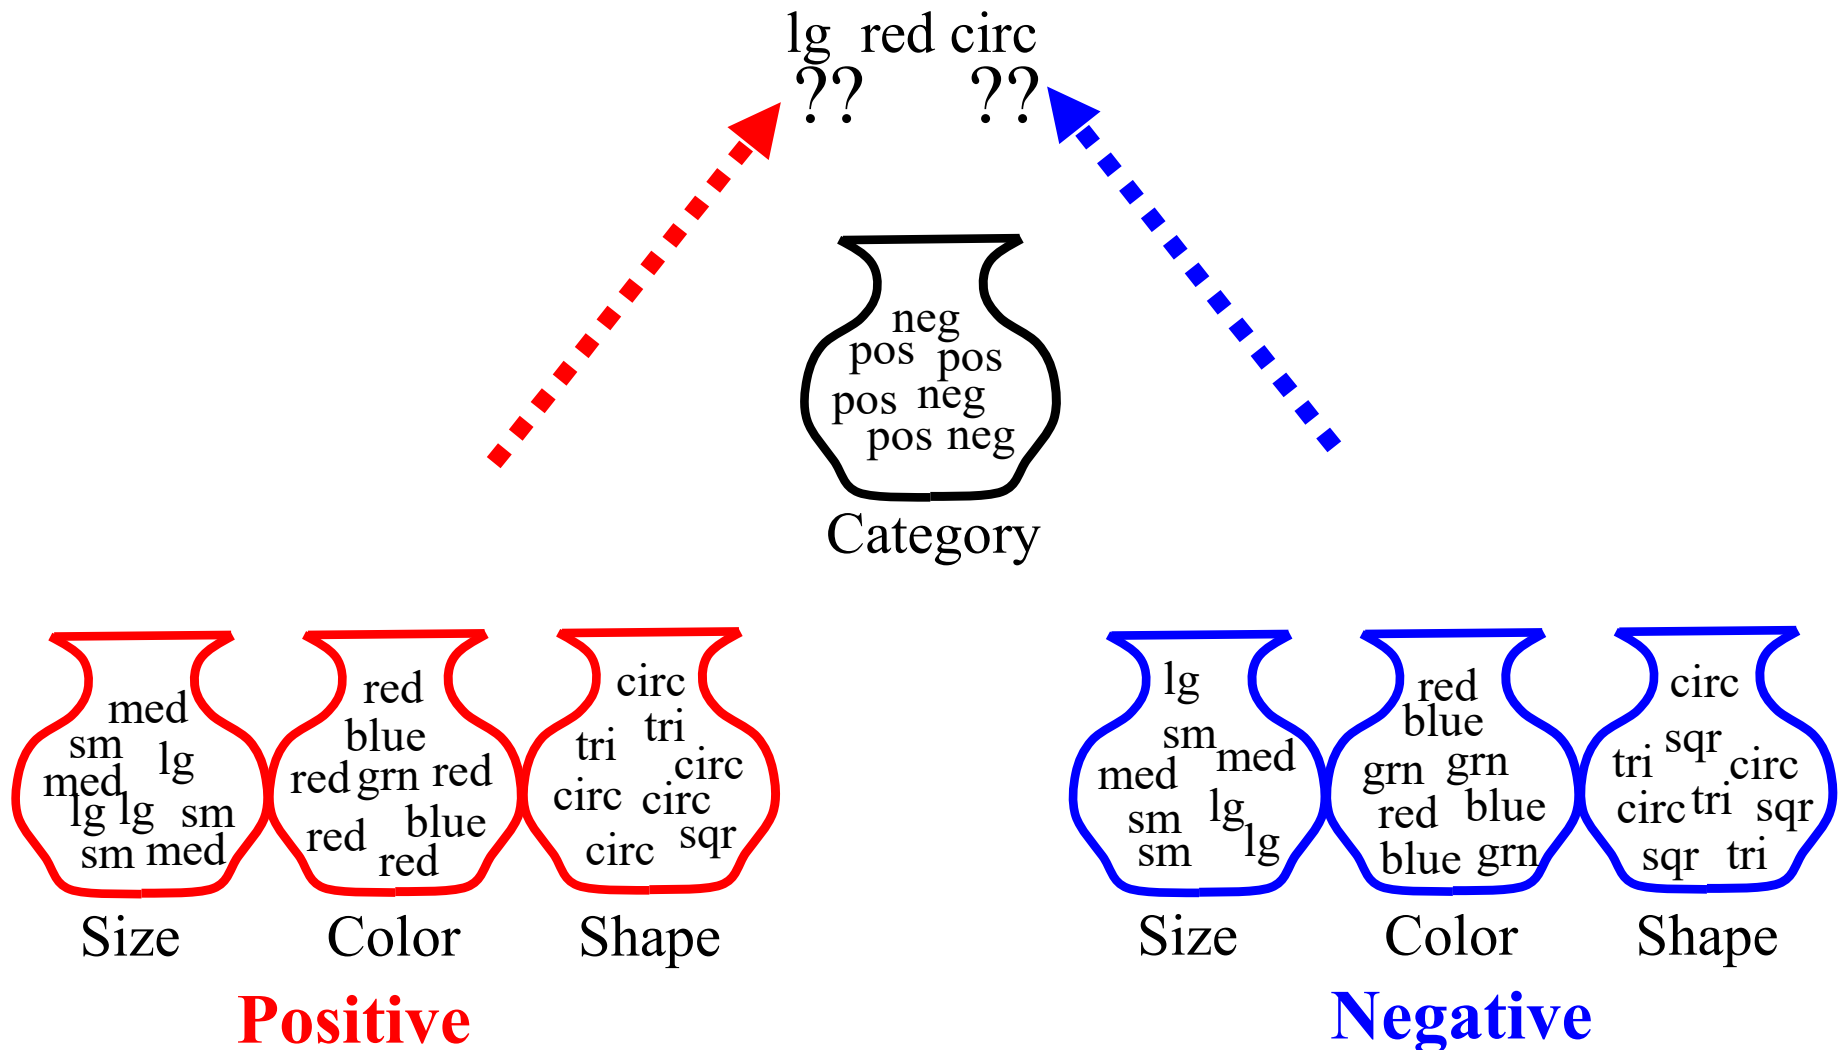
lg red circ
?? ??

neg
pos pos
pos neg
pos neg
Category

med
sm lg
med
lg lg sm
sm med
Size

red
blue
red grn red
red blue
red
Color

circ
tri tri
circ
circ circ
circ sqr
Shape

Positive

lg
sm
med med
lg
sm
sm lg
Size

red
blue
grn grn
red blue
blue grn
Color

circ
sqr
tri circ
circ tri sqr
sqr tri
Shape

Negative